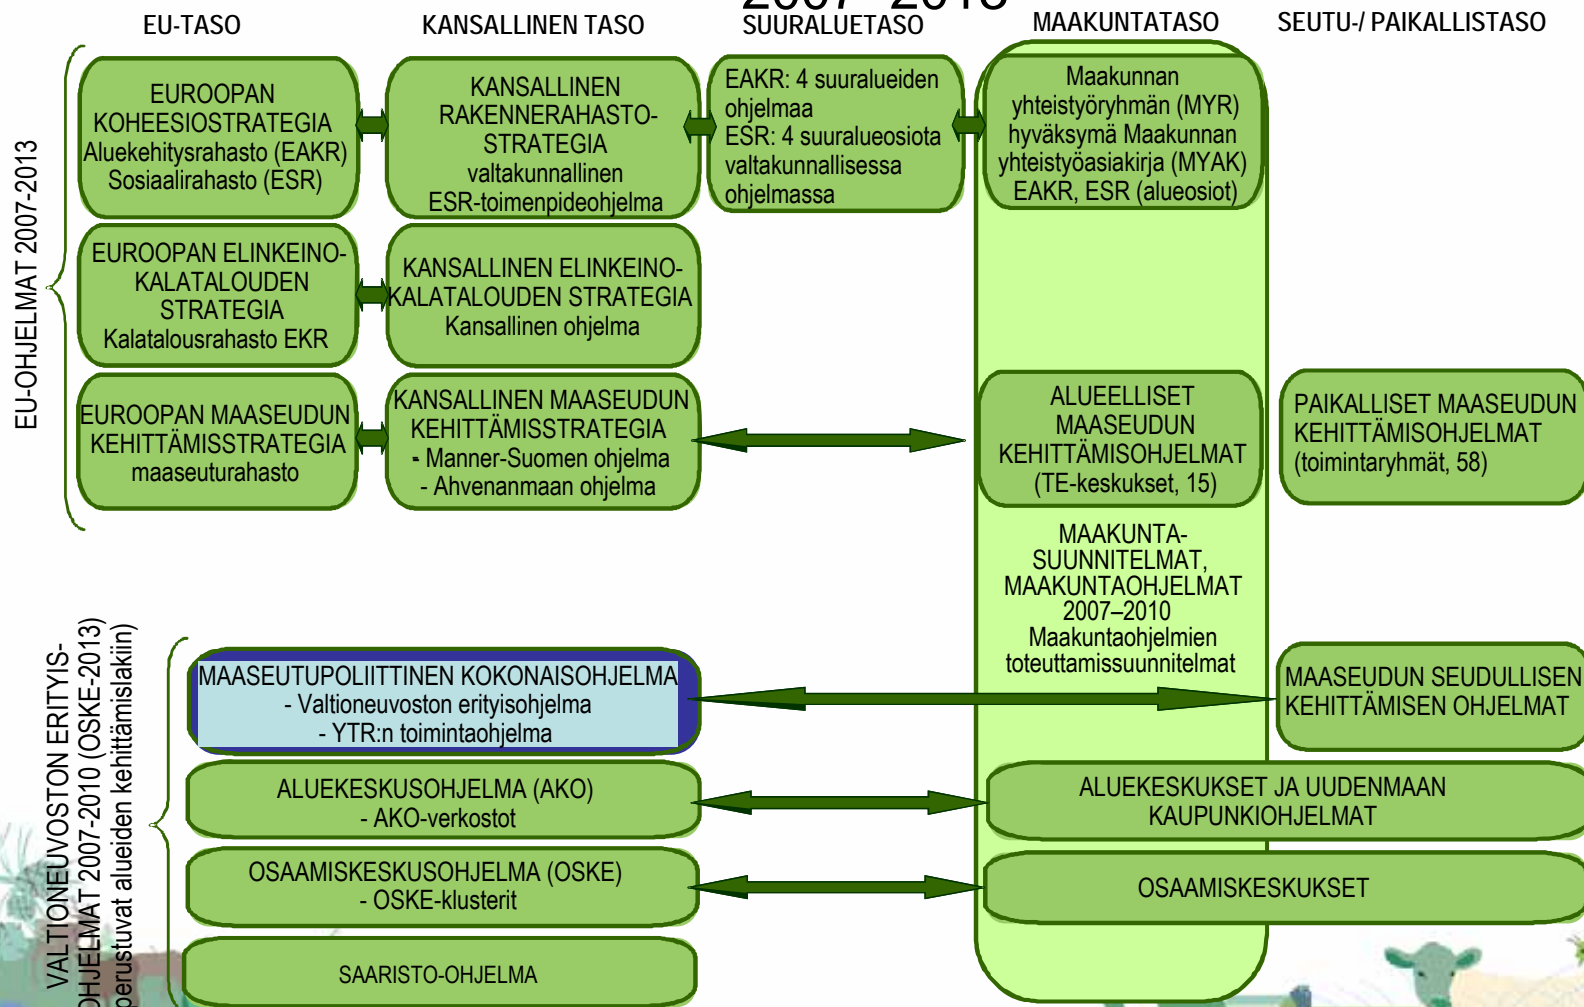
EU-TASO

KANSALLINEN TASO

SUURALUETASO

MAAKUNTATASO

SEUTU-/ PAIKALLISTASO

EU-OHJELMAT 2007-2013

EUROOPAN KOHEESIOSTRATEGIA Aluekehitysrahasto (EAKR) Sosiaalirahasto (ESR)

KANSALLINEN RAKENNERAHASTOSTRATEGIA valtakunnallinen ESR-toimenpideohjelma

EAKR: 4 suuralueiden ohjelmaa
ESR: 4 suuralueosiota valtakunnallisessa ohjelmassa

Maakunnan yhteistyöryhmän (MYR) hyväksymä Maakunnan yhteistyöasiakirja (MYAK) EAKR, ESR (alueosiot)

EUROOPAN ELINKEINOKALATALOUDEN STRATEGIA Kalatalousrahasto EKR

KANSALLINEN ELINKEINOKALATALOUDEN STRATEGIA Kansallinen ohjelma

EUROOPAN MAASEUDUN KEHITTÄMISSTRATEGIA maaseuturahasto

KANSALLINEN MAASEUDUN KEHITTÄMISSTRATEGIA
- Manner-Suomen ohjelma
- Ahvenanmaan ohjelma

ALUEELLISET MAASEUDUN KEHITTÄMISOHJELMAT (TE-keskukset, 15)

PAIKALLISET MAASEUDUN KEHITTÄMISOHJELMAT (toimintaryhmät, 58)

MAAKUNTASUUNNITELMAT, MAAKUNTAOHJELMAT 2007–2010 Maakuntaohjelmien toteuttamissuunnitelmat

VALTIONEUVOSTON ERITYISOHJELMAT 2007-2010 (OSKE-2013) perustuvat alueiden kehittämislakiin)

MAASEUTUPOLIITTINEN KOKONAISOHJELMA
- Valtioneuvoston erityisohjelma
- YTR:n toimintaohjelma

MAASEUDUN SEUDULLISEN KEHITTÄMISEN OHJELMAT

ALUEKESKUSOHJELMA (AKO)
- AKO-verkostot

ALUEKESKUKSET JA UUDENMAAN KAUPUNKIOHJELMAT

OSAAMISKESKUSOHJELMA (OSKE)
- OSKE-klusterit

OSAAMISKESKUKSET

SAARISTO-OHJELMA